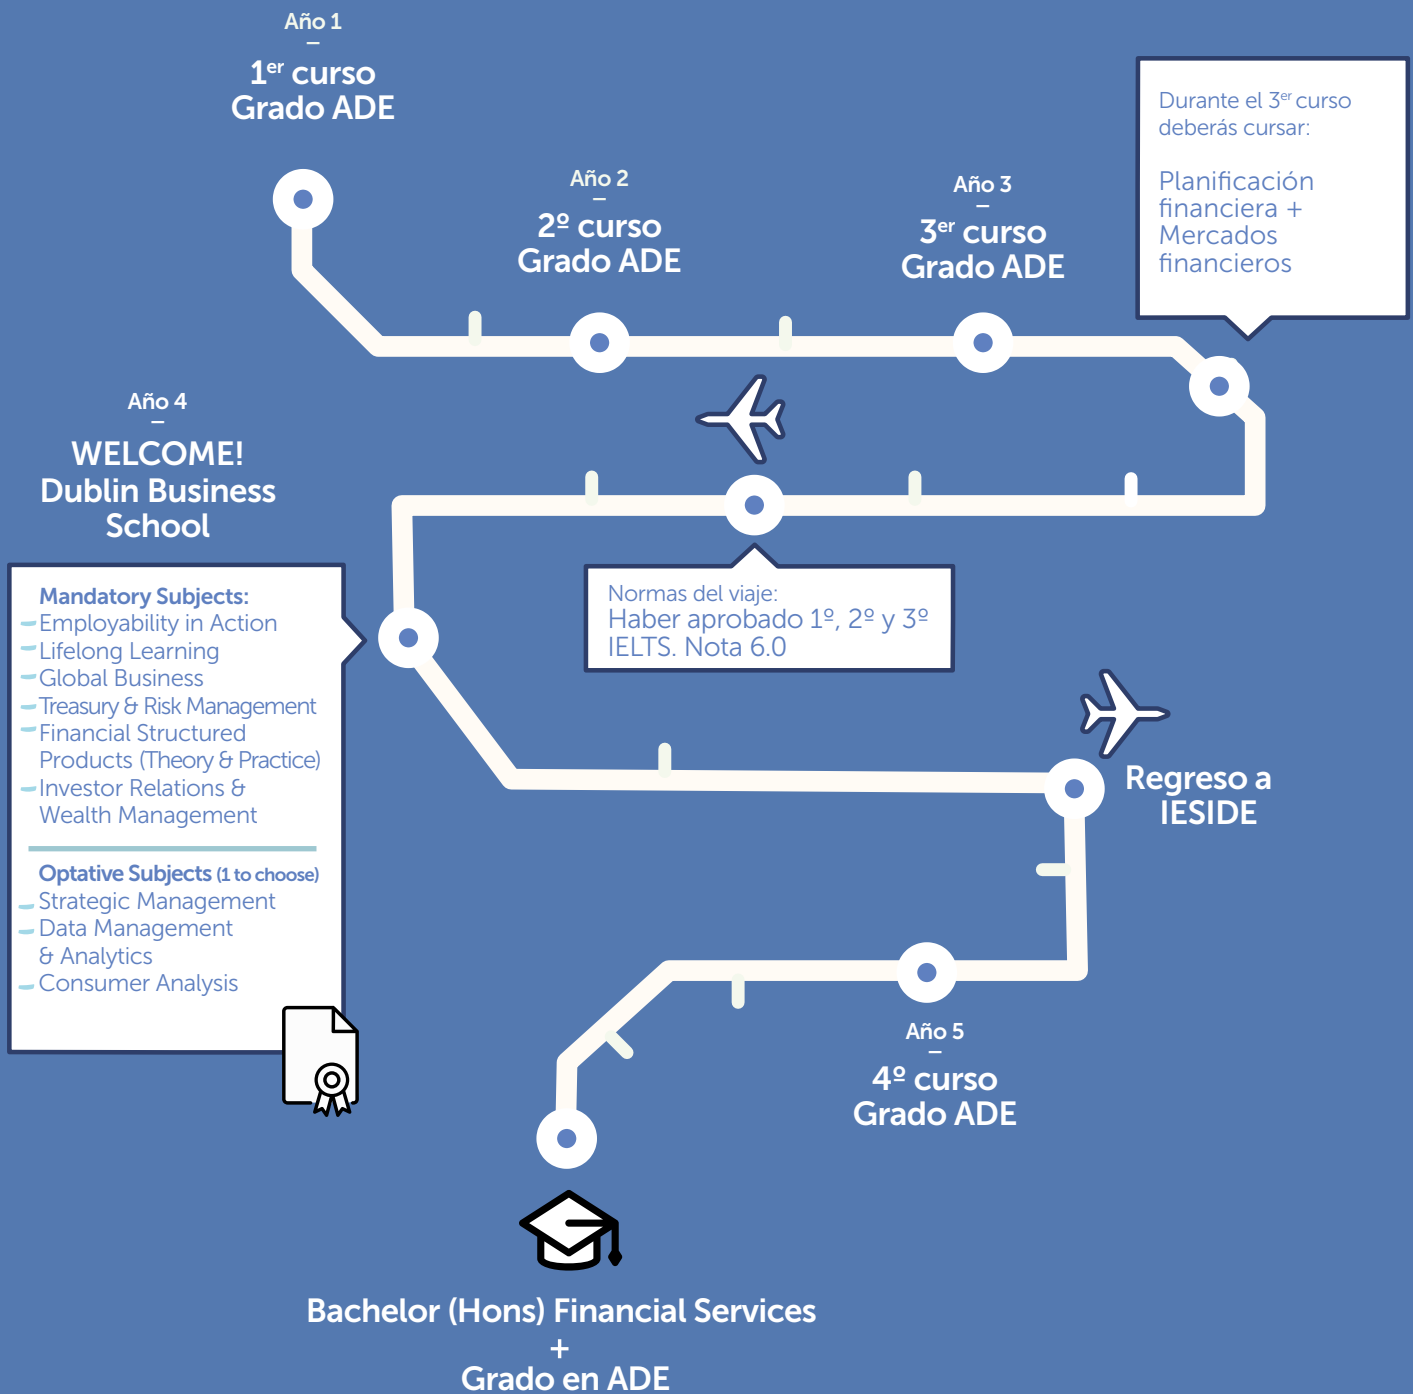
Año 1
–
1$^{er}$ curso
Grado ADE

Año 2
–
2º curso
Grado ADE

Año 3
–
3$^{er}$ curso
Grado ADE

Durante el 3$^{er}$ curso deberás cursar:

Planificación financiera + Mercados financieros

Año 4
–
WELCOME!
Dublin Business School

Mandatory Subjects:
- Employability in Action
- Lifelong Learning
- Global Business
- Treasury & Risk Management
- Financial Structured Products (Theory & Practice)
- Investor Relations & Wealth Management

Optative Subjects (1 to choose)
- Strategic Management
- Data Management & Analytics
- Consumer Analysis

Normas del viaje:
Haber aprobado 1º, 2º y 3º
IELTS. Nota 6.0

Regreso a IESIDE

Año 5
–
4º curso
Grado ADE

Bachelor (Hons) Financial Services
+
Grado en ADE